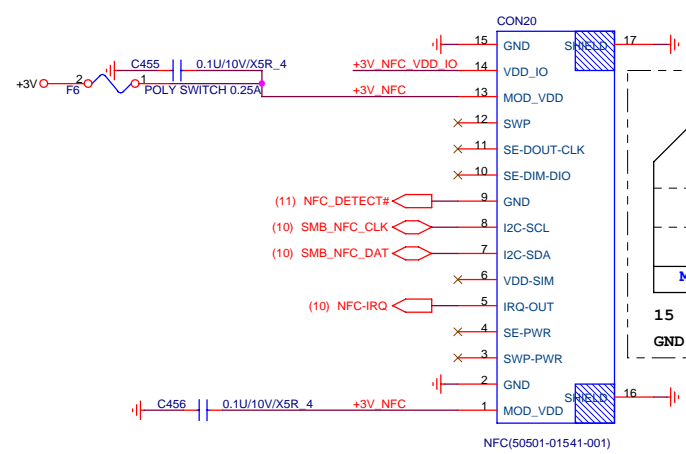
CON20

15 GND SHIELD 17
+3V_NFC_VDD_IO 14 VDD_IO
C455 0.1U/10V/X5R_4
+3V 2 F6 1 POLY SWITCH 0.25A
+3V_NFC 13 MOD_VDD
12 SWP
11 SE-DOUT-CLK
10 SE-DIM-DIO
(11) NFC_DETECT# 9 GND
(10) SMB_NFC_CLK 8 I2C-SCL
(10) SMB_NFC_DAT 7 I2C-SDA
6 VDD-SIM
(10) NFC-IRQ 5 IRQ-OUT
4 SE-PWR
3 SWP-PWR
2 GND SHIELD 16
C456 0.1U/10V/X5R_4 +3V_NFC 1 MOD_VDD

NFC(50501-01541-001)

M
15
GND